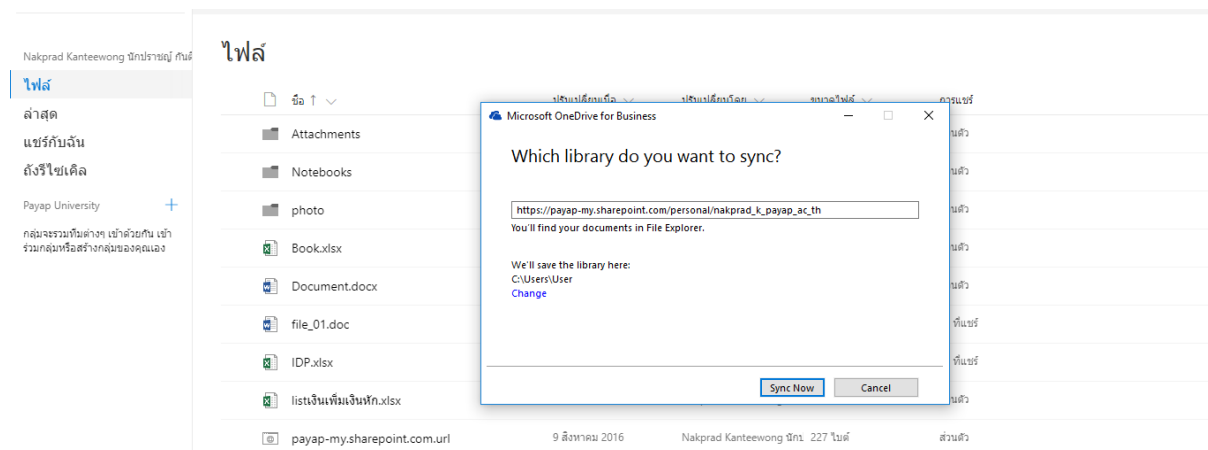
Nakprad Kanteewong นักปราชญ์ กันติ

ไฟล์

ล่าสุด

แชร์กับฉัน

ถังรีไซเคิล

Payap University +

กลุ่มจะรวมทีมต่างๆ เข้าด้วยกัน เข้าร่วมกลุ่มหรือสร้างกลุ่มของคุณเอง

ไฟล์

ชื่อ ↑ ⌵ ปรับเปลี่ยนเมื่อ ⌵ ปรับเปลี่ยนโดย ⌵ ขนาดไฟล์ ⌵ การแชร์

Attachments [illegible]นตัว

Notebooks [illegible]นตัว

photo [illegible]นตัว

Book.xlsx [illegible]นตัว

Document.docx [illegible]นตัว

file_01.doc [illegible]ที่แชร์

IDP.xlsx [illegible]ที่แชร์

listเงินเพิ่มเงินหัก.xlsx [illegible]นตัว

payap-my.sharepoint.com.url 9 สิงหาคม 2016 Nakprad Kanteewong นักเ 227 ไบต์ ส่วนตัว

Microsoft OneDrive for Business

Which library do you want to sync?

https://payap-my.sharepoint.com/personal/nakprad_k_payap_ac_th

You'll find your documents in File Explorer.

We'll save the library here:
C:\Users\User
Change

Sync Now Cancel